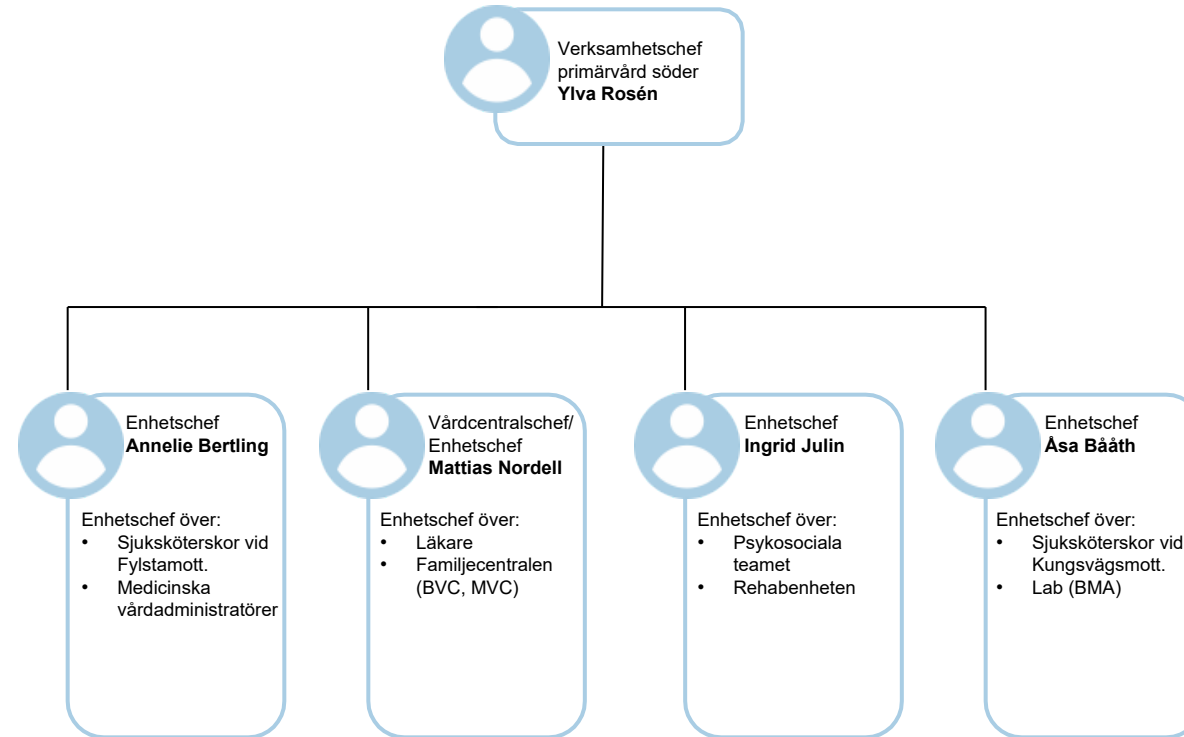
Verksamhetschef primärvård söder
**Ylva Rosén**

Enhetschef
**Annelie Bertling**

Enhetschef över:
- Sjuksköterskor vid Fylstamott.
- Medicinska vårdadministratörer

Vårdcentralschef/ Enhetschef
**Mattias Nordell**

Enhetschef över:
- Läkare
- Familjecentralen (BVC, MVC)

Enhetschef
**Ingrid Julin**

Enhetschef över:
- Psykosociala teamet
- Rehabenheten

Enhetschef
**Åsa Bååth**

Enhetschef över:
- Sjuksköterskor vid Kungsvägsmott.
- Lab (BMA)